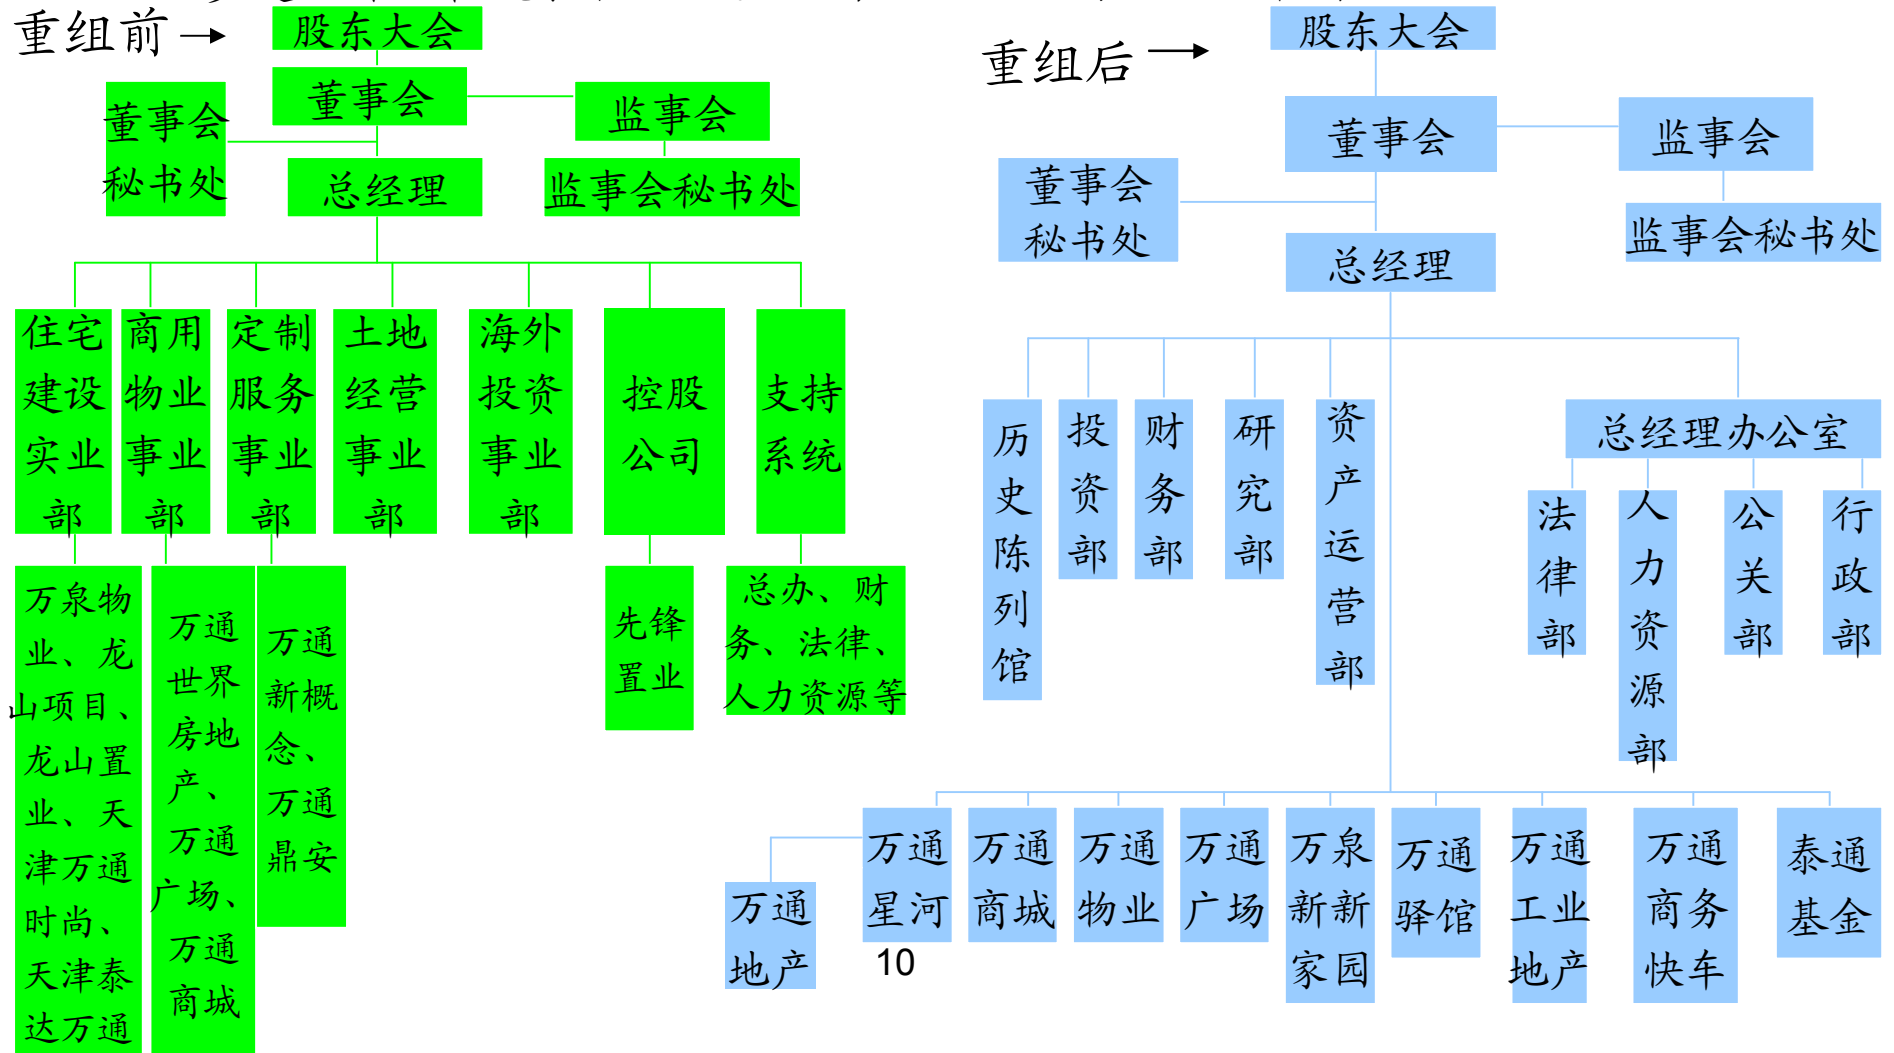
重组前 →

股东大会

董事会

监事会

董事会秘书处

总经理

监事会秘书处

住宅建设实业部

商用物业事业部

定制服务事业部

土地经营事业部

海外投资事业部

控股公司

支持系统

万泉物业、龙山项目、龙山置业、天津万通时尚、天津泰达万通

万通世界房地产、万通广场、万通商城

万通新概念、万通鼎安

先锋置业

总办、财务、法律、人力资源等

重组后 →

股东大会

董事会

监事会

董事会秘书处

监事会秘书处

总经理

历史陈列馆

投资部

财务部

研究部

资产运营部

总经理办公室

法律部

人力资源部

公关部

行政部

万通地产

万通星河

万通商城

万通物业

万通广场

万泉新新家园

万通驿馆

万通工业地产

万通商务快车

泰通基金

10